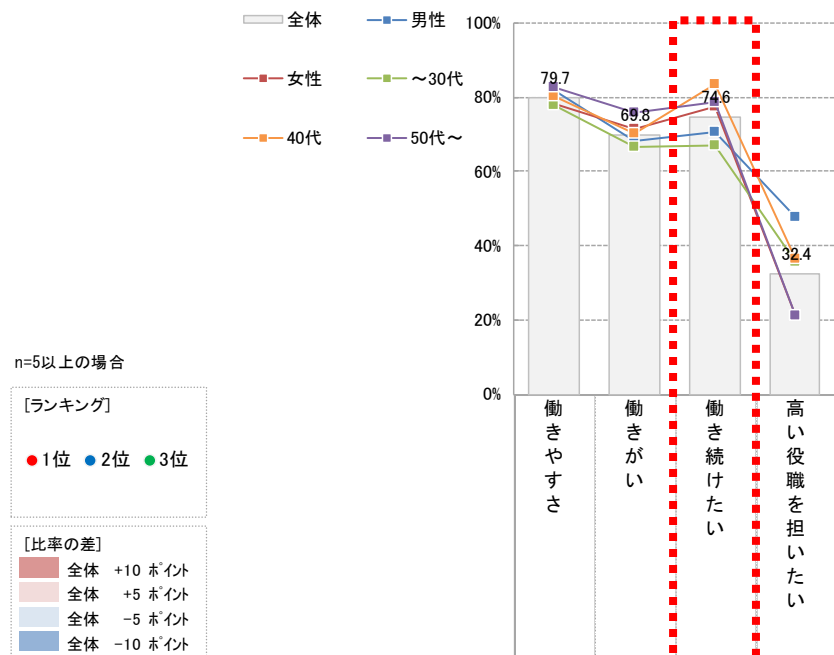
全体
男性
女性
～30代
40代
50代～

100%
80%
60%
40%
20%
0%

79.7
69.8
74.6
32.4

働きやすさ
働きがい
働き続けたい
高い役職を担いたい

n=5以上の場合

[ランキング]
1位 2位 3位

[比率の差]
全体 +10 ポイント
全体 +5 ポイント
全体 −5 ポイント
全体 −10 ポイント